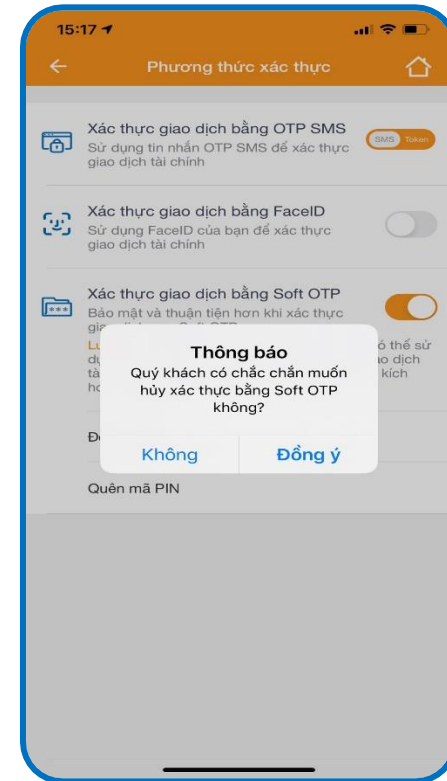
15:17

Phương thức xác thực

Xác thực giao dịch bằng OTP SMS
Sử dụng tin nhắn OTP SMS để xác thực giao dịch tài chính

SMS Token

Xác thực giao dịch bằng FaceID
Sử dụng FaceID của bạn để xác thực giao dịch tài chính

Xác thực giao dịch bằng Soft OTP
Bảo mật và thuận tiện hơn khi xác thực gi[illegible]

Lư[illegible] ó thể sử dụ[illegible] ao dịch tà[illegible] kích ho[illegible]

Đ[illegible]

Quên mã PIN

Thông báo
Quý khách có chắc chắn muốn hủy xác thực bằng Soft OTP không?

Không

Đồng ý